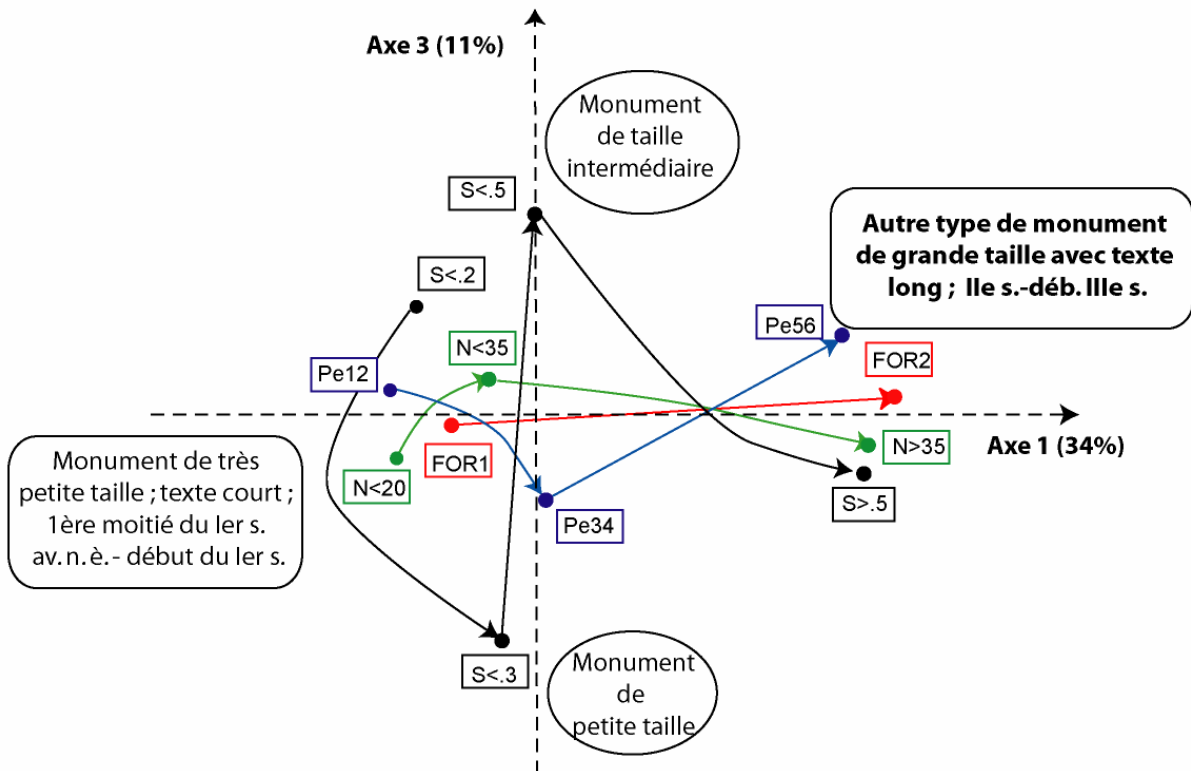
Axe 3 (11%)

Monument de taille intermédiaire

S<.5

Autre type de monument de grande taille avec texte long ; IIe s.-déb. IIIe s.

S<.2

Pe56

N<35

FOR2

Pe12

Axe 1 (34%)

N>35

FOR1

Monument de très petite taille ; texte court ; 1ère moitié du Ier s. av. n. è.- début du Ier s.

N<20

S>.5

Pe34

S<.3

Monument de petite taille